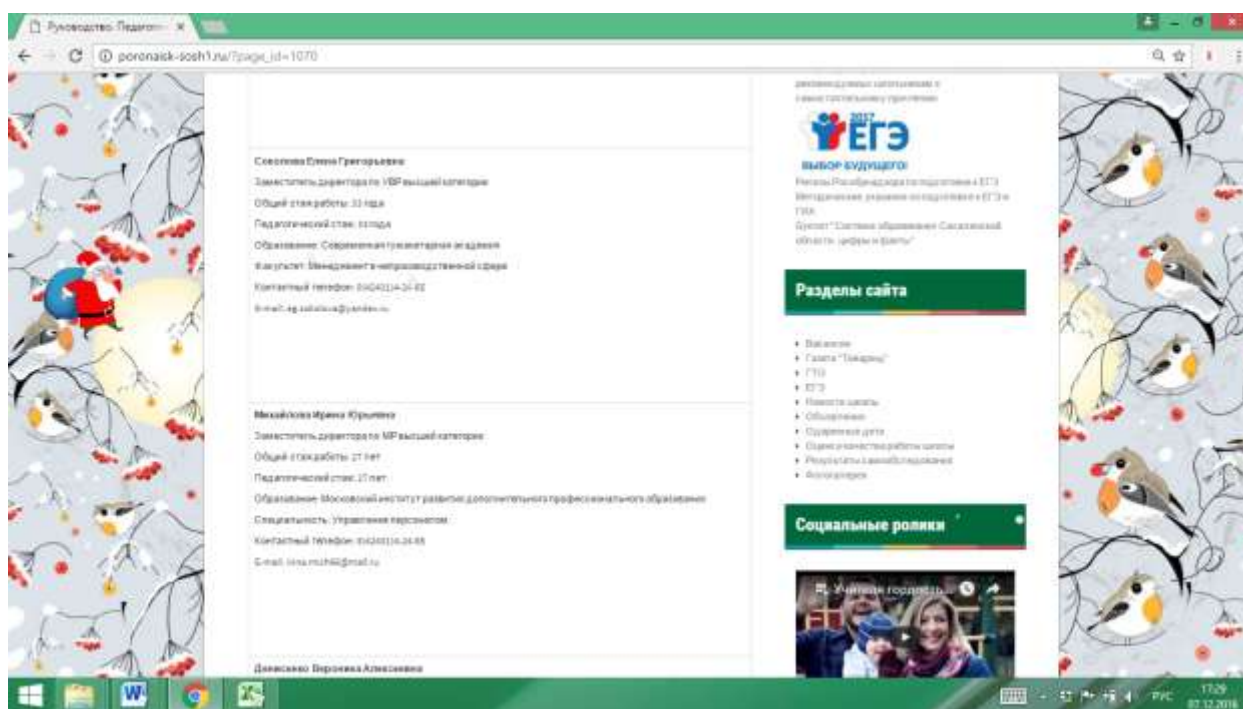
Руководство. Педагоги ×

poronaisk-sosh1.ru/?page_id=1070

Соколова Елена Григорьевна
Заместитель директора по УВР высшей категории
Общий стаж работы: 33 года
Педагогический стаж: 33 года
Образование: Современная гуманитарная академия
Факультет: Менеджмент в непроизводственной сфере
Контактный телефон: 8(42431)4-24-82
E-mail: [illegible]

Михайлова Ирина Юрьевна
Заместитель директора по ВР высшей категории
Общий стаж работы: 27 лет
Педагогический стаж: 27 лет
Образование: Московский институт развития дополнительного профессионального образования
Специальность: Управление персоналом
Контактный телефон: 8(42431)4-24-85
E-mail: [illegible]

Денисенко Вероника Алексеевна

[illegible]

2017
ЕГЭ
ВЫБОР БУДУЩЕГО!
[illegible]

Разделы сайта
• Вакансии
• Газета "Пикарды"
• ГТО
• ЕГЭ
• Новости школы
• Объявления
• Одаренные дети
• Оценка качества работы школы
• Результаты самообследования
• Фотогалерея

Социальные ролики

Учитель года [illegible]

РУС
17:29
07.12.2016